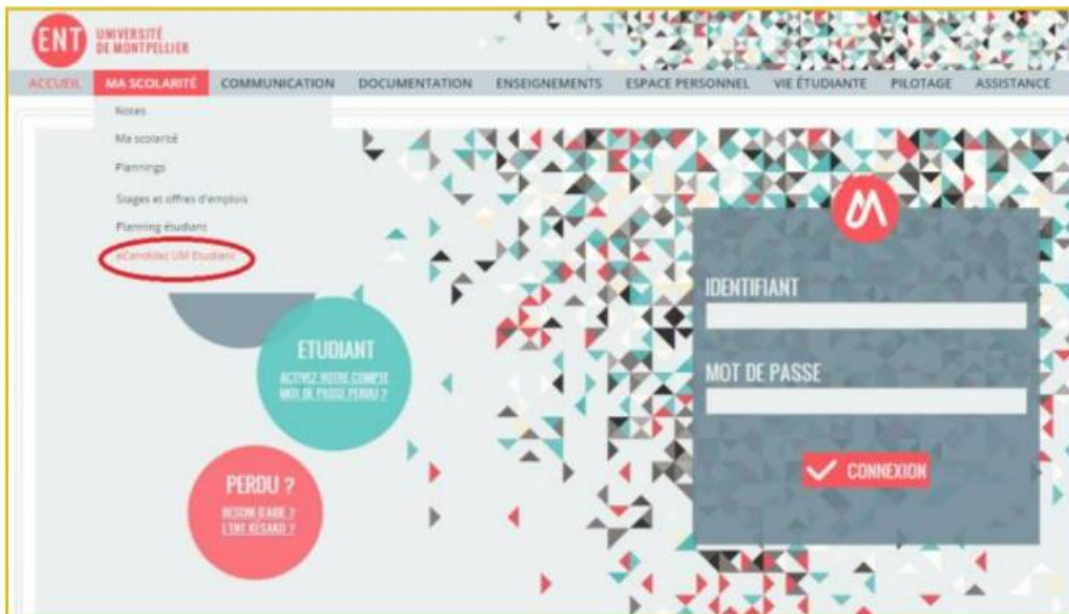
ENT UNIVERSITÉ DE MONTPELLIER

ACCUEIL MA SCOLARITÉ COMMUNICATION DOCUMENTATION ENSEIGNEMENTS ESPACE PERSONNEL VIE ÉTUDIANTE PILOTAGE ASSISTANCE

Notes
Ma scolarité
Plannings
Stages et offres d'emplois
Planning étudiant
eCandidat UM Etudiant

ETUDIANT
ACTIVEZ VOTRE COMPTE
MOT DE PASSE PERDU ?

PERDU ?
BESOIN D'AIDE ?
L'ENT RÉSARD ?

IDENTIFIANT

MOT DE PASSE

CONNEXION